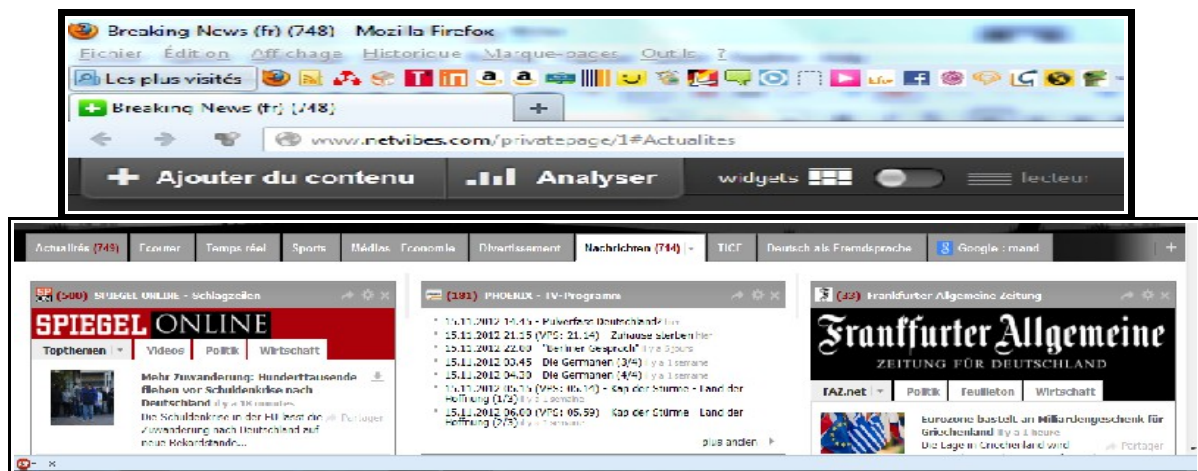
Breaking News (fr) (748) Mozilla Firefox

Fichier Édition Affichage Historique Marque-pages Outils ?

Les plus visités

Breaking News (fr) (748)

+

www.netvibes.com/privatepage/1#Actualites

+ Ajouter du contenu

Analyser

widgets

lecteur

Actualités (749) Écouter Temps réel Sports Médias Économie Divertissement Nachrichten (714) TICE Deutsch als Fremdsprache Google : mand

+

(500) SPIEGEL ONLINE - Schlagzeilen

SPIEGEL ONLINE

Topthemen Videos Politik Wirtschaft

Mehr Zuwanderung: Hunderttausende fliehen vor Schuldenkrise nach Deutschland il y a 16 minutes

Die Schuldenkrise in der EU lässt die Zuwanderung nach Deutschland auf neue Rekordstände...

Partager

(191) PHOENIX - TV-Programm

15.11.2012 14:45 - Pulverfass Deutschland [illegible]

15.11.2012 21:15 (VPS: 21:14) - Zuhause sterben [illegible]

15.11.2012 22:00 - "Berliner Gespräch" il y a 3 jours

15.11.2012 03:45 - Die Germanen (3/4) il y a 1 semaine

15.11.2012 04:30 - Die Germanen (4/4) il y a 1 semaine

15.11.2012 05:15 (VPS: 05:14) - Kap der Stürme - Land der Hoffnung (1/3) il y a 1 semaine

15.11.2012 06:00 (VPS: 05:59) - Kap der Stürme - Land der Hoffnung (2/3) il y a 1 semaine

plus anciens

(33) Frankfurter Allgemeine Zeitung

Frankfurter Allgemeine

ZEITUNG FÜR DEUTSCHLAND

FAZ.net Politik Feuilleton Wirtschaft

Eurozone bastelt an Milliardengeschenk für Griechenland il y a 1 heure

Die Lage in Griechenland wird

Partager